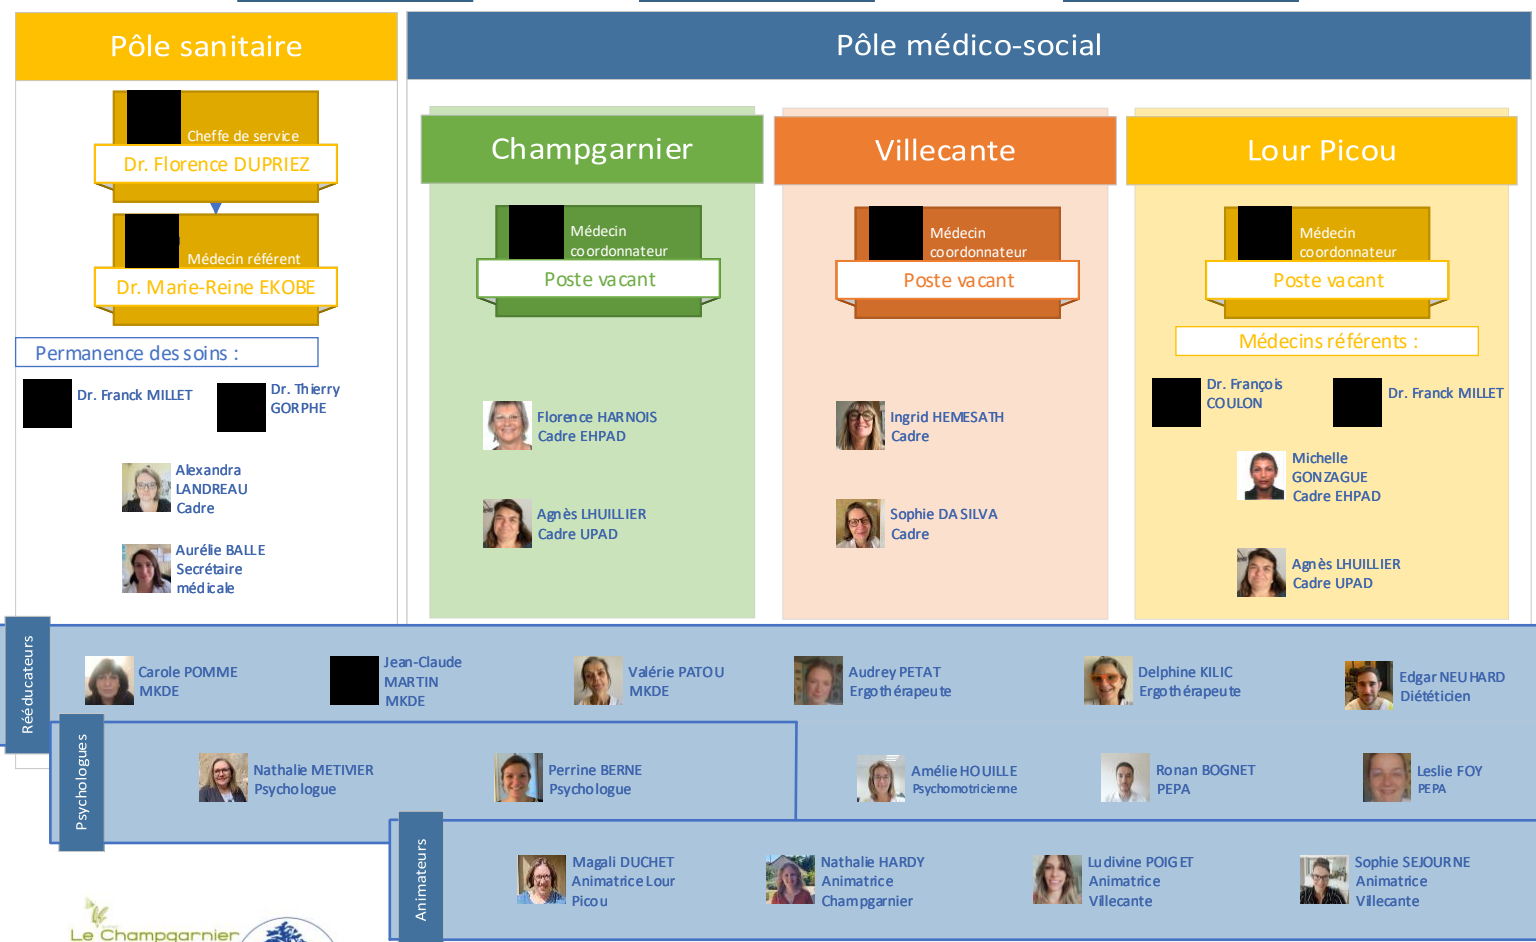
Pôle sanitaire

Cheffe de service
Dr. Florence DUPRIEZ

Médecin référent
Dr. Marie-Reine EKOBE

Permanence des soins :

Dr. Franck MILLET

Dr. Thierry GORPHE

Alexandra LANDREAU
Cadre

Aurélie BALLE
Secrétaire médicale

Pôle médico-social

Champgarnier

Médecin coordonnateur
Poste vacant

Florence HARNOIS
Cadre EHPAD

Agnès LHUILLIER
Cadre UPAD

Villecante

Médecin coordonnateur
Poste vacant

Ingrid HEMESATH
Cadre

Sophie DA SILVA
Cadre

Lour Picou

Médecin coordonnateur
Poste vacant

Médecins référents :

Dr. François COULON

Dr. Franck MILLET

Michelle GONZAGUE
Cadre EHPAD

Agnès LHUILLIER
Cadre UPAD

Rééducateurs

Carole POMME
MKDE

Jean-Claude MARTIN
MKDE

Valérie PATOU
MKDE

Audrey PETAT
Ergothérapeute

Delphine KILIC
Ergothérapeute

Edgar NEUHARD
Diététicien

Psychologues

Nathalie METIVIER
Psychologue

Perrine BERNE
Psychologue

Amélie HOUILLE
Psychomotricienne

Ronan BOGNET
PEPA

Leslie FOY
PEPA

Animateurs

Magali DUCHET
Animatrice Lour Picou

Nathalie HARDY
Animatrice
Champgarnier

Ludivine POIGET
Animatrice
Villecante

Sophie SEJOURNE
Animatrice
Villecante

Le Champgarnier